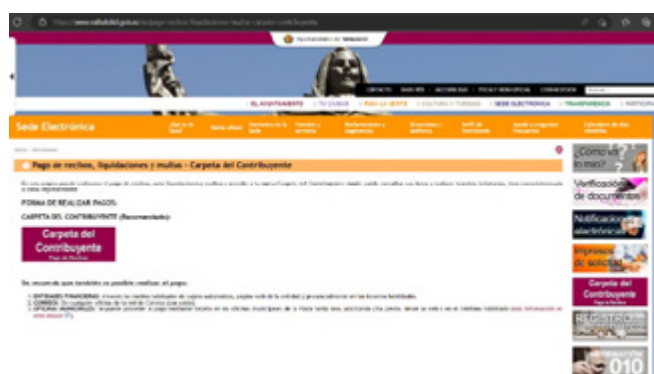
https://www.valladolid.gob.es/es/pago-recibos-liquidaciones-multas-carpeta-contribuyente

Ayuntamiento de Valladolid

CONTACTO | BUSCADOR | ACCESIBILIDAD | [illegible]

EL AYUNTAMIENTO | TU CIUDAD | PARA LA GENTE | CULTURA Y TURISMO | SEDE ELECTRÓNICA | TRANSPARENCIA | PARTICIPA

Sede Electrónica

Pago de recibos, liquidaciones y multas - Carpeta del Contribuyente

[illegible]

FORMA DE REALIZAR PAGOS:

CARPETA DEL CONTRIBUYENTE (Recomendado)

Carpeta del Contribuyente
Pago de Recibos

Se recuerda que también es posible realizar el pago:

1. ENTIDADES FINANCIERAS: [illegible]
2. CORREOS: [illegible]
3. OFICINAS MUNICIPALES: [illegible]

¿Cómo vas en mies?

Verificación de documentos

Notificaciones electrónicas

Impresos de solicitud

Carpeta del Contribuyente
Pago de Recibos

REGISTRO

010